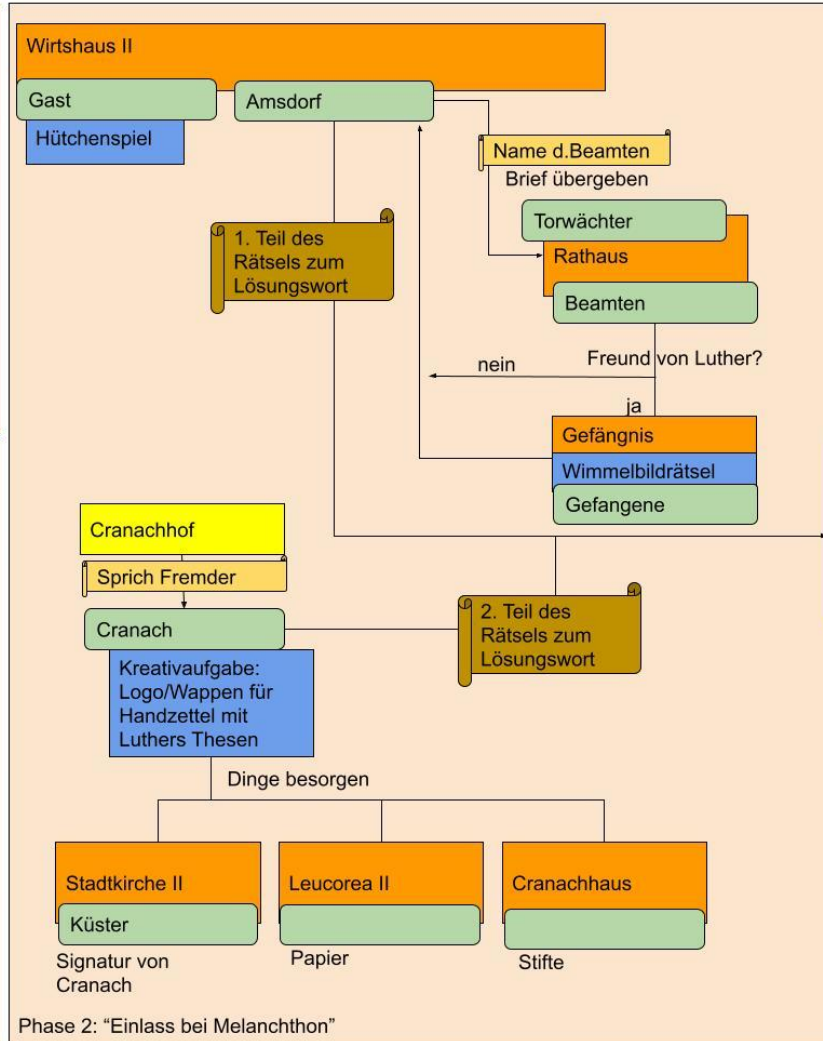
Wirtshaus II

Gast

Hütchenspiel

Amsdorf

Name d.Beamten

Brief übergeben

1. Teil des Rätsels zum Lösungswort

Torwächter

Rathaus

Beamten

Freund von Luther?

nein

ja

Gefängnis

Wimmelbildrätsel

Gefangene

Cranachhof

Sprich Fremder

Cranach

2. Teil des Rätsels zum Lösungswort

Kreativaufgabe: Logo/Wappen für Handzettel mit Luthers Thesen

Dinge besorgen

Stadtkirche II

Küster

Signatur von Cranach

Leucorea II

Papier

Cranachhaus

Stifte

Phase 2: “Einlass bei Melanchthon”